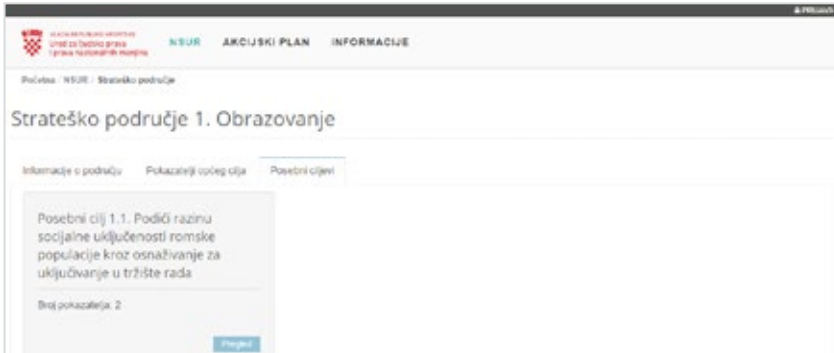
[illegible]

VLADA REPUBLIKE HRVATSKE
Ured za ljudska prava i prava nacionalnih manjina

NSUR AKCIJSKI PLAN INFORMACIJE

Početna / NSUR / Strateško područje

Strateško područje 1. Obrazovanje

Informacije o području Pokazatelji općeg cilja Posebni ciljevi

Posebni cilj 1.1. Podići razinu socijalne uključenosti romske populacije kroz osnaživanje za uključivanje u tržište rada

Broj pokazatelja: 2

Pregled